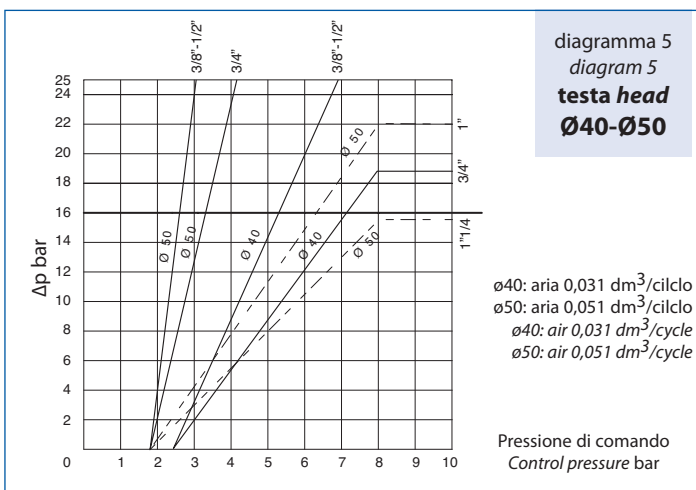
diagramma 5
*diagram 5*
**testa *head***
**Ø40-Ø50**

3/8"-1/2"
3/4"
3/8"-1/2"
1"
3/4"
1"1/4

Ø 50
Ø 50
Ø 40
Ø 40
Ø 50
Ø 50

Δp bar

25
24
22
20
18
16
14
12
10
8
6
4
2
0

1 2 3 4 5 6 7 8 9 10

ø40: aria 0,031 dm$^3$/cilclo
ø50: aria 0,051 dm$^3$/cilclo
*ø40: air 0,031 dm$^3$/cycle*
*ø50: air 0,051 dm$^3$/cycle*

Pressione di comando
*Control pressure* bar